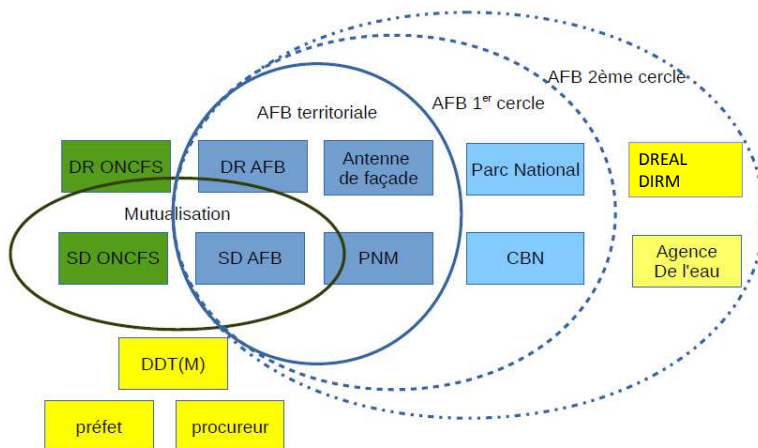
AFB 2ème cercle

AFB 1$^{er}$ cercle

AFB territoriale

DR ONCFS

DR AFB

Antenne de façade

Parc National

DREAL DIRM

Mutualisation

SD ONCFS

SD AFB

PNM

CBN

Agence De l'eau

DDT(M)

préfet

procureur